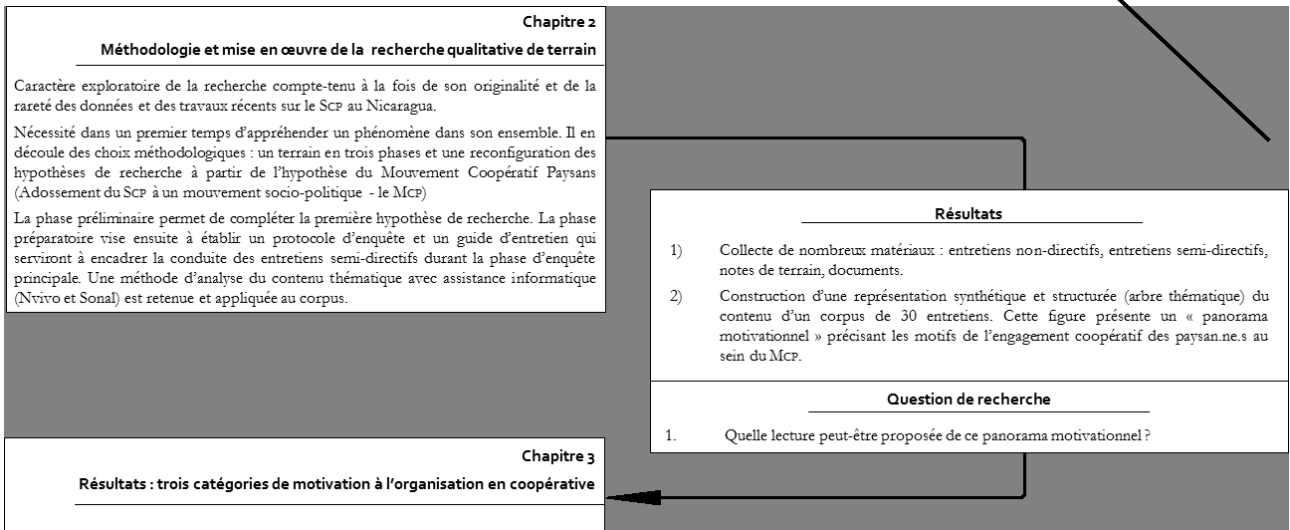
Chapitre 2

Méthodologie et mise en œuvre de la recherche qualitative de terrain

Caractère exploratoire de la recherche compte-tenu à la fois de son originalité et de la rareté des données et des travaux récents sur le SCP au Nicaragua.

Nécessité dans un premier temps d'appréhender un phénomène dans son ensemble. Il en découle des choix méthodologiques : un terrain en trois phases et une reconfiguration des hypothèses de recherche à partir de l'hypothèse du Mouvement Coopératif Paysans (Adossement du SCP à un mouvement socio-politique - le MCP)

La phase préliminaire permet de compléter la première hypothèse de recherche. La phase préparatoire vise ensuite à établir un protocole d'enquête et un guide d'entretien qui serviront à encadrer la conduite des entretiens semi-directifs durant la phase d'enquête principale. Une méthode d'analyse du contenu thématique avec assistance informatique (Nvivo et Sonal) est retenue et appliquée au corpus.

Résultats

1) Collecte de nombreux matériaux : entretiens non-directifs, entretiens semi-directifs, notes de terrain, documents.

2) Construction d'une représentation synthétique et structurée (arbre thématique) du contenu d'un corpus de 30 entretiens. Cette figure présente un « panorama motivationnel » précisant les motifs de l'engagement coopératif des paysan.ne.s au sein du MCP.

Question de recherche

1. Quelle lecture peut-être proposée de ce panorama motivationnel ?

Chapitre 3

Résultats : trois catégories de motivation à l'organisation en coopérative